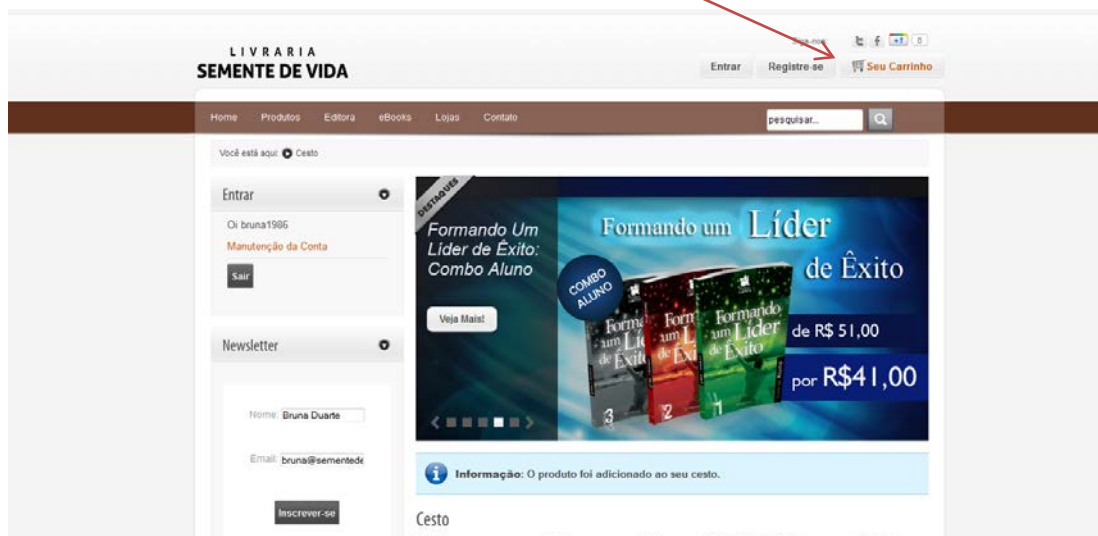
LIVRARIA
SEMENTE DE VIDA

Siga-nos: +1 0

Entrar Registre-se Seu Carrinho

Home Produtos Editora eBooks Lojas Contato

pesquisar...

Você está aqui: Cesto

Entrar

Oi bruna1986

Manutenção da Conta

Sair

Newsletter

Nome: Bruna Duarte

Email: bruna@sementede

Inscrever-se

DESTAQUES

Formando Um Líder de Êxito: Combo Aluno

Veja Mais!

Formando um Líder de Êxito

COMBO ALUNO

Formando um Líder de Êxito

3 2 1

de R$ 51,00

por R$41,00

Informação: O produto foi adicionado ao seu cesto.

Cesto